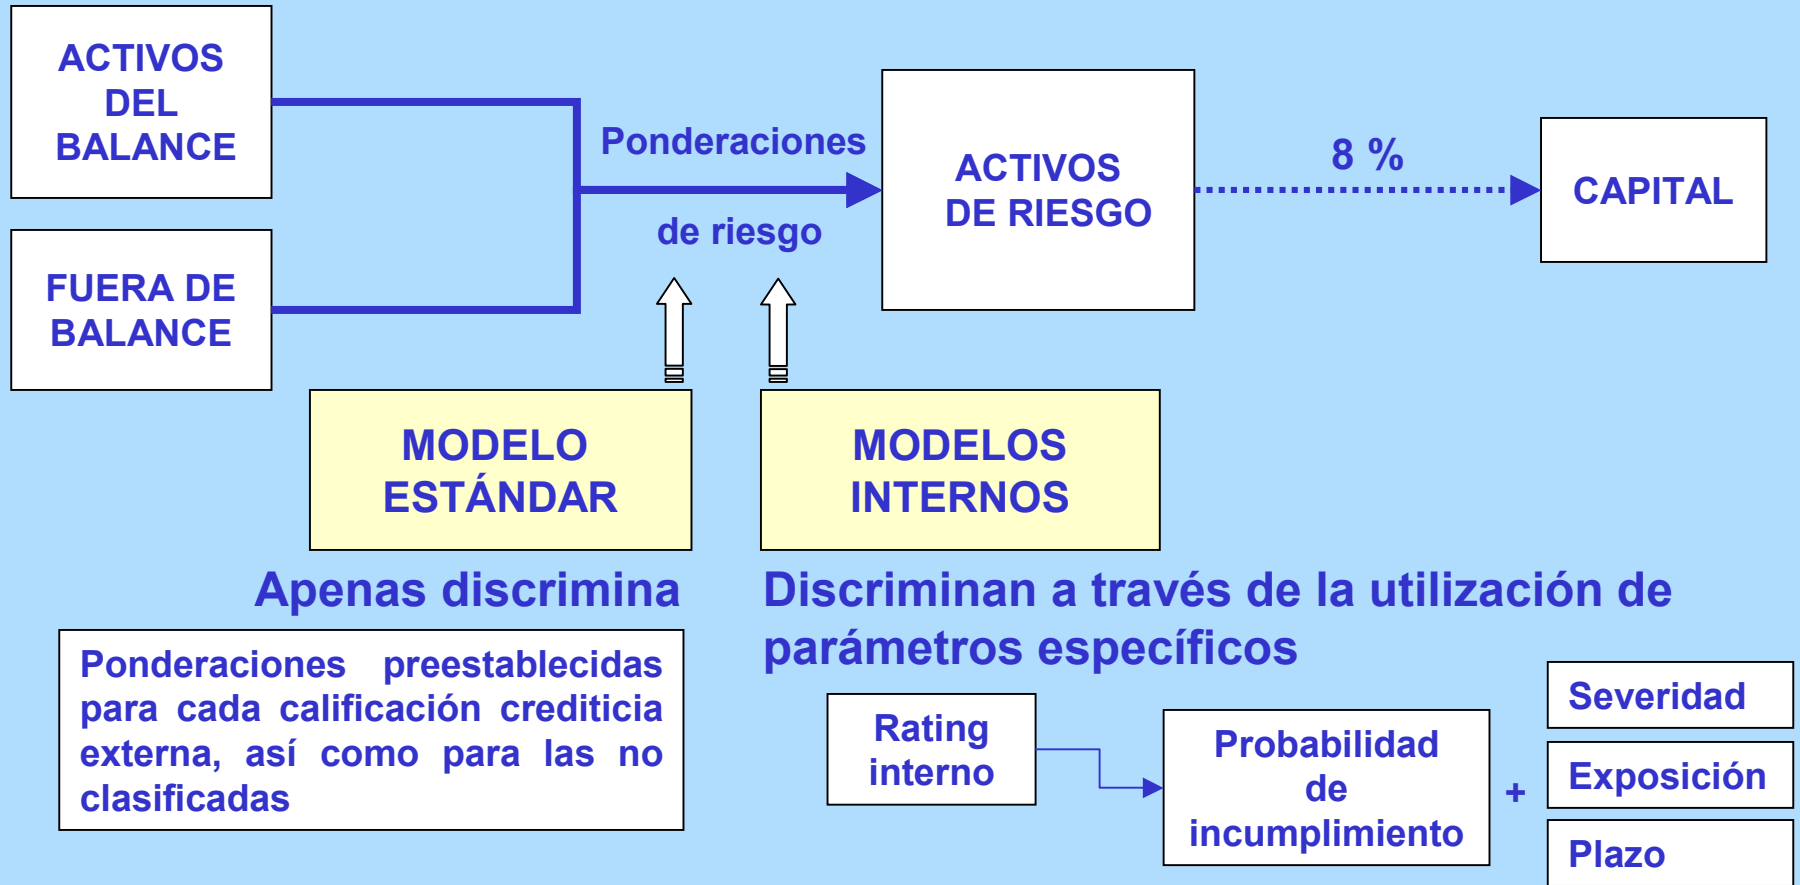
ACTIVOS DEL BALANCE

FUERA DE BALANCE

Ponderaciones

de riesgo

ACTIVOS DE RIESGO

8 %

CAPITAL

MODELO ESTÁNDAR

MODELOS INTERNOS

Apenas discrimina

Discriminan a través de la utilización de parámetros específicos

Ponderaciones preestablecidas para cada calificación crediticia externa, así como para las no clasificadas

Rating interno

Probabilidad de incumplimiento

+

Severidad

Exposición

Plazo